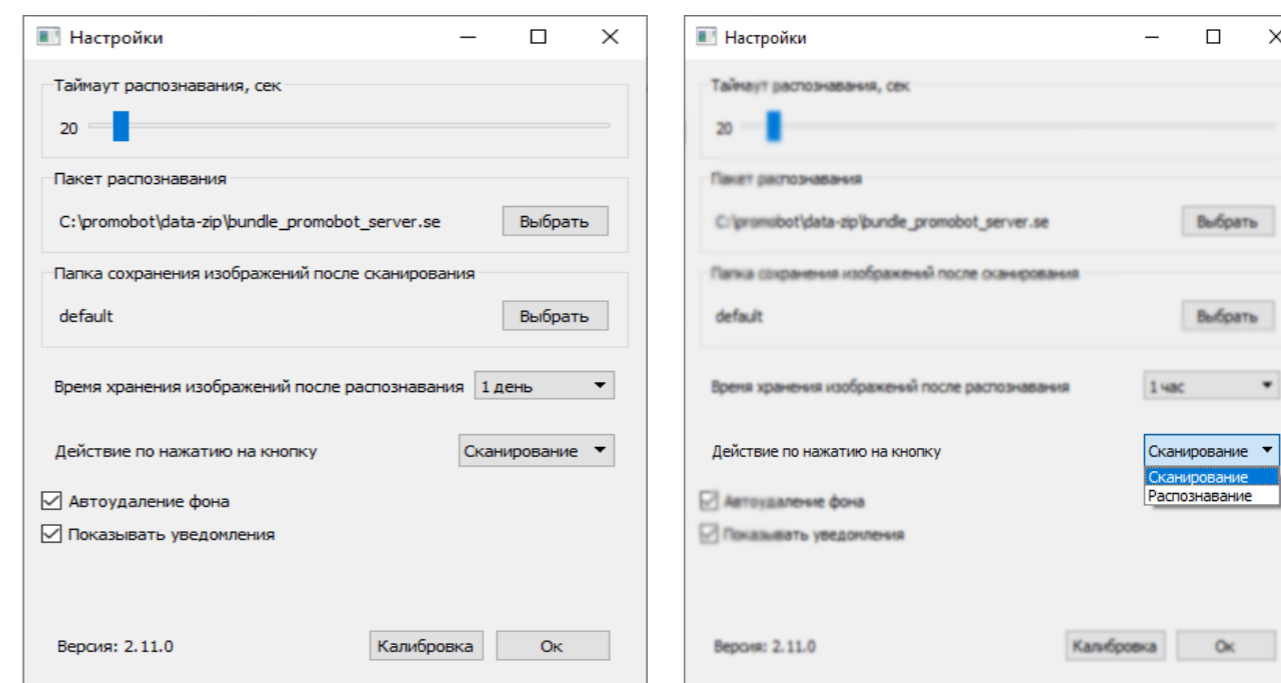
Настройки

Таймаут распознавания, сек

20

Пакет распознавания

C:\promobot\data-zip\bundle_promobot_server.se

Выбрать

Папка сохранения изображений после сканирования

default

Выбрать

Время хранения изображений после распознавания

1 день

Действие по нажатию на кнопку

Сканирование

☑ Автоудаление фона

☑ Показывать уведомления

Версия: 2.11.0

Калибровка

Ок

Настройки

Таймаут распознавания, сек

20

Пакет распознавания

C:\promobot\data-zip\bundle_promobot_server.se

Выбрать

Папка сохранения изображений после сканирования

default

Выбрать

Время хранения изображений после распознавания

1 час

Действие по нажатию на кнопку

Сканирование

Сканирование

Распознавание

☑ Автоудаление фона

☑ Показывать уведомления

Версия: 2.11.0

Калибровка

Ок